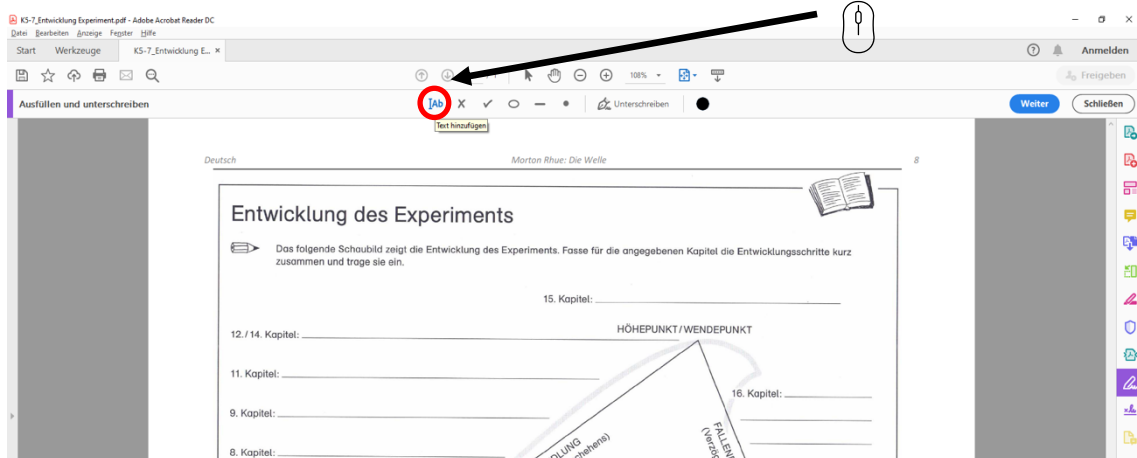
K5-7_Entwicklung Experiment.pdf - Adobe Acrobat Reader DC
Datei Bearbeiten Anzeige Fenster Hilfe
Start Werkzeuge K5-7_Entwicklung E... ×
Anmelden
108%
Freigeben
Ausfüllen und unterschreiben
Ab
Text hinzufügen
Unterschreiben
Weiter
Schließen

Deutsch
Morton Rhue: Die Welle
8

Entwicklung des Experiments

Das folgende Schaubild zeigt die Entwicklung des Experiments. Fasse für die angegebenen Kapitel die Entwicklungsschritte kurz zusammen und trage sie ein.

15. Kapitel:

HÖHEPUNKT / WENDEPUNKT

12. / 14. Kapitel:

11. Kapitel:

16. Kapitel:

9. Kapitel:

8. Kapitel:

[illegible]DLUNG
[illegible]chehens)
FALLEN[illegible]
(Verzö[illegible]